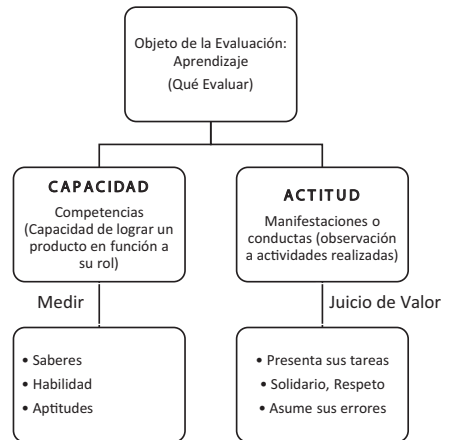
Objeto de la Evaluación: Aprendizaje
(Qué Evaluar)

CAPACIDAD
Competencias
(Capacidad de lograr un producto en función a su rol)

ACTITUD
Manifestaciones o conductas (observación a actividades realizadas)

Medir

Juicio de Valor

• Saberes
• Habilidad
• Aptitudes

• Presenta sus tareas
• Solidario, Respeto
• Asume sus errores